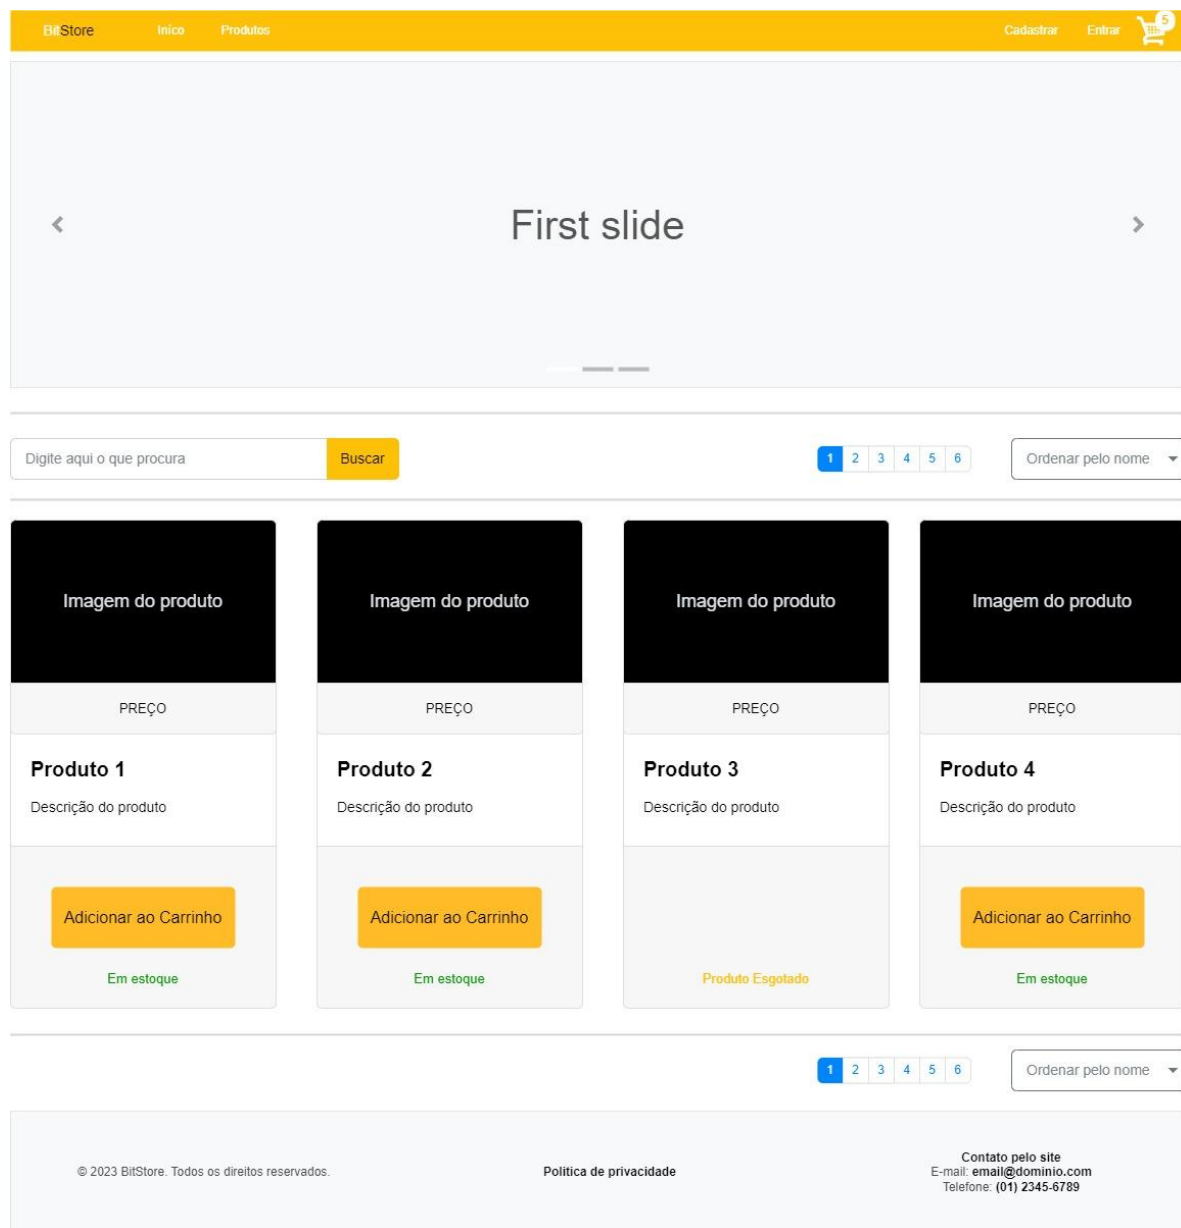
BitStore Início Produtos Cadastrar Entrar 5

First slide

Digite aqui o que procura Buscar

1 2 3 4 5 6

Ordenar pelo nome

| Imagem do produto | Imagem do produto | Imagem do produto | Imagem do produto |
|---|---|---|---|
| PREÇO | PREÇO | PREÇO | PREÇO |
| **Produto 1** | **Produto 2** | **Produto 3** | **Produto 4** |
| Descrição do produto | Descrição do produto | Descrição do produto | Descrição do produto |
| Adicionar ao Carrinho | Adicionar ao Carrinho | | Adicionar ao Carrinho |
| Em estoque | Em estoque | Produto Esgotado | Em estoque |

1 2 3 4 5 6

Ordenar pelo nome

© 2023 BitStore. Todos os direitos reservados.

Política de privacidade

Contato pelo site
E-mail: email@dominio.com
Telefone: (01) 2345-6789